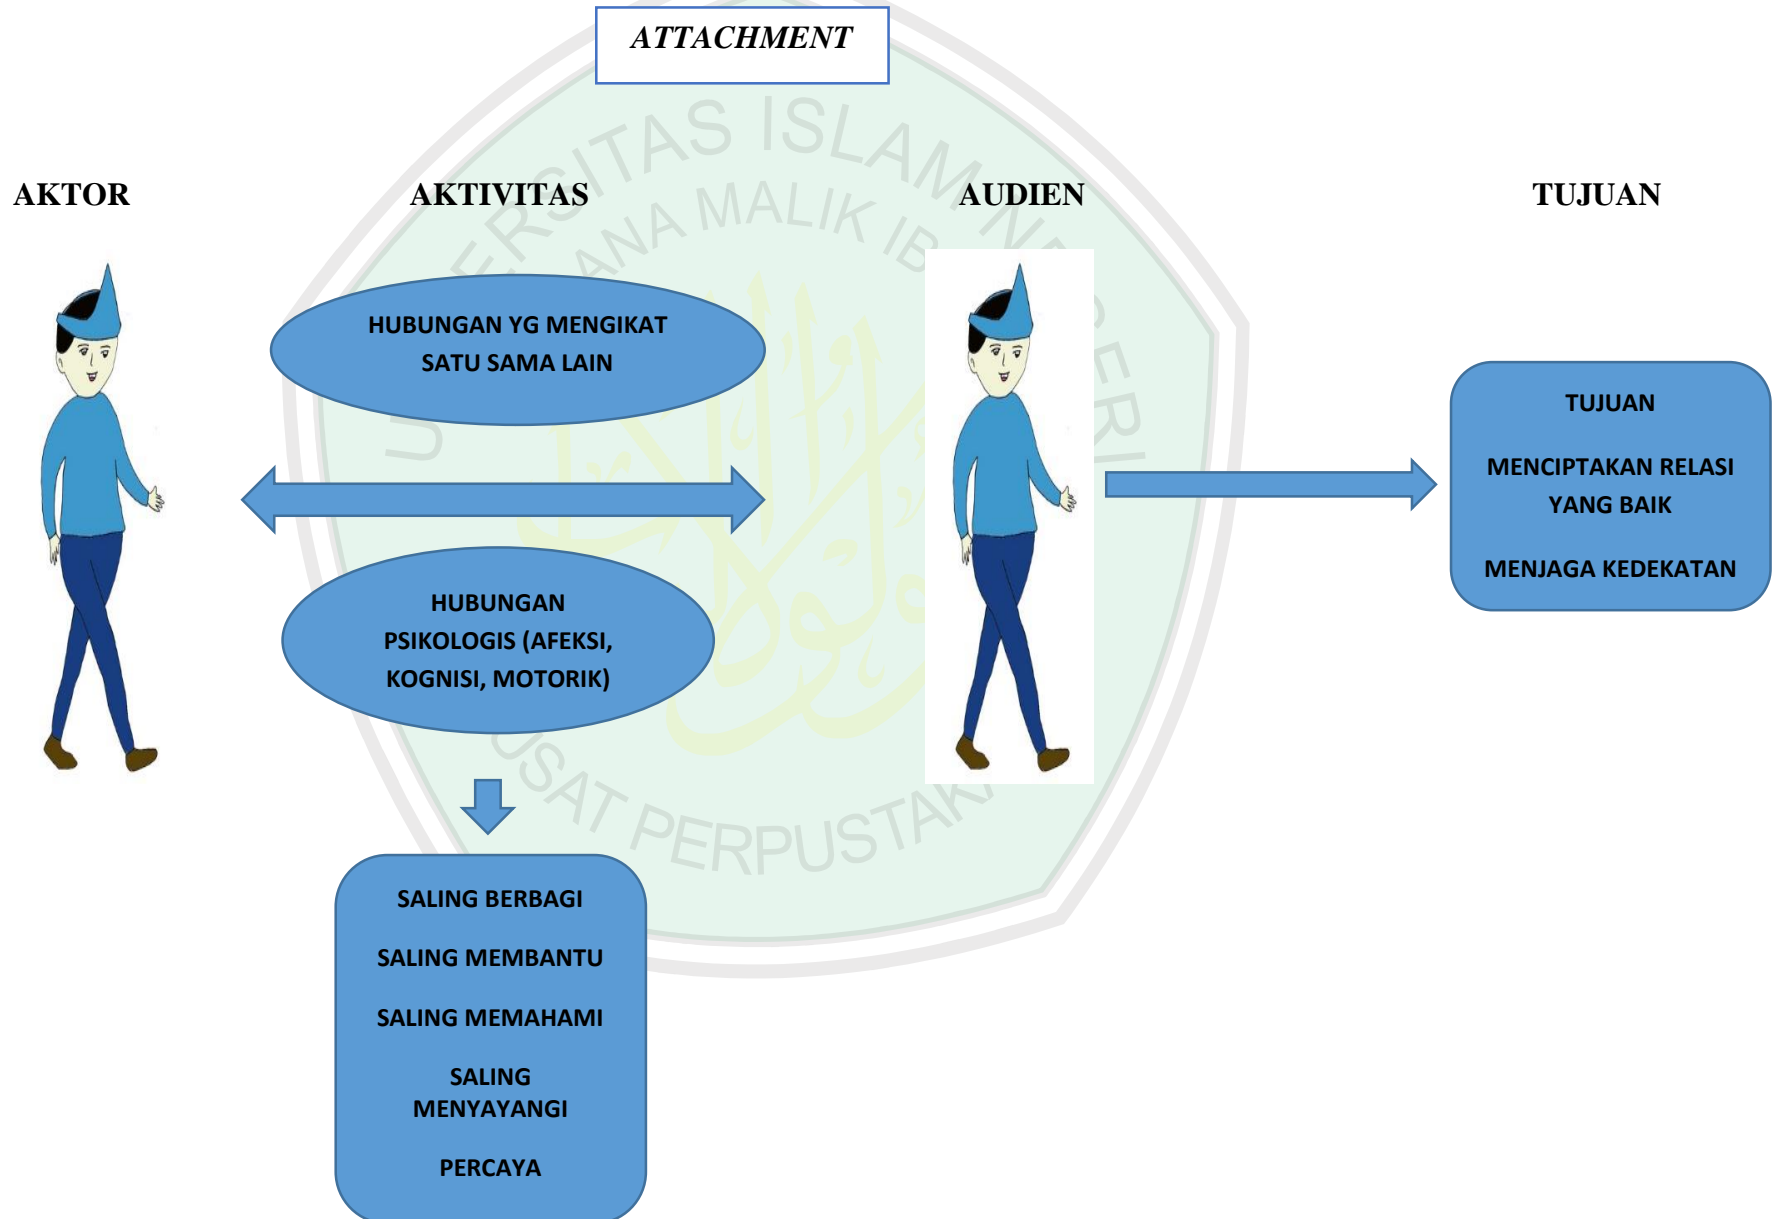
ATTACHMENT

AKTOR

AKTIVITAS

AUDIEN

TUJUAN

HUBUNGAN YG MENGIKAT SATU SAMA LAIN

HUBUNGAN PSIKOLOGIS (AFEKSI, KOGNISI, MOTORIK)

SALING BERBAGI

SALING MEMBANTU

SALING MEMAHAMI

SALING MENYAYANGI

PERCAYA

TUJUAN

MENCIPTAKAN RELASI YANG BAIK

MENJAGA KEDEKATAN

UNIVERSITAS ISLAM NEGERI MAULANA MALIK IBRAHIM

PUSAT PERPUSTAKAAN